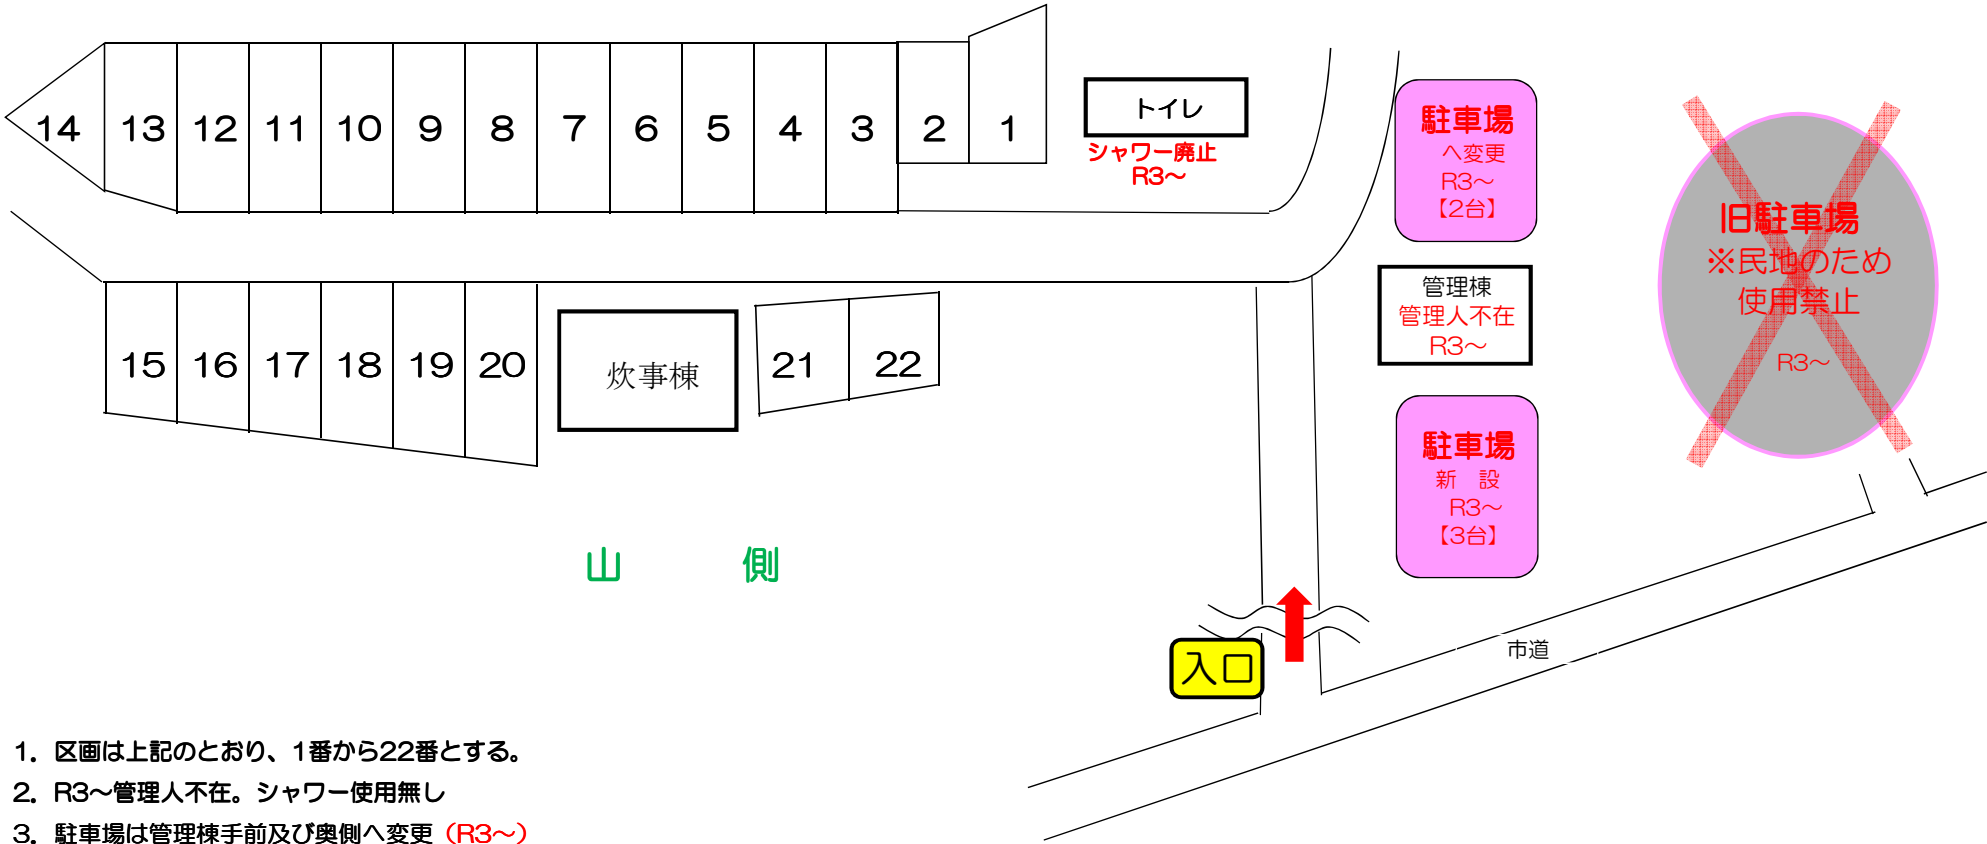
14 13 12 11 10 9 8 7 6 5 4 3 2 1

トイレ
シャワー廃止
R3～

駐車場
へ変更
R3～
【2台】

旧駐車場
※民地のため
使用禁止
R3～

15 16 17 18 19 20

炊事棟

21 22

管理棟
管理人不在
R3～

駐車場
新 設
R3～
【3台】

山 側

入口

市道

1. 区画は上記のとおり、1番から22番とする。
2. R3～管理人不在。シャワー使用無し
3. 駐車場は管理棟手前及び奥側へ変更（R3～）